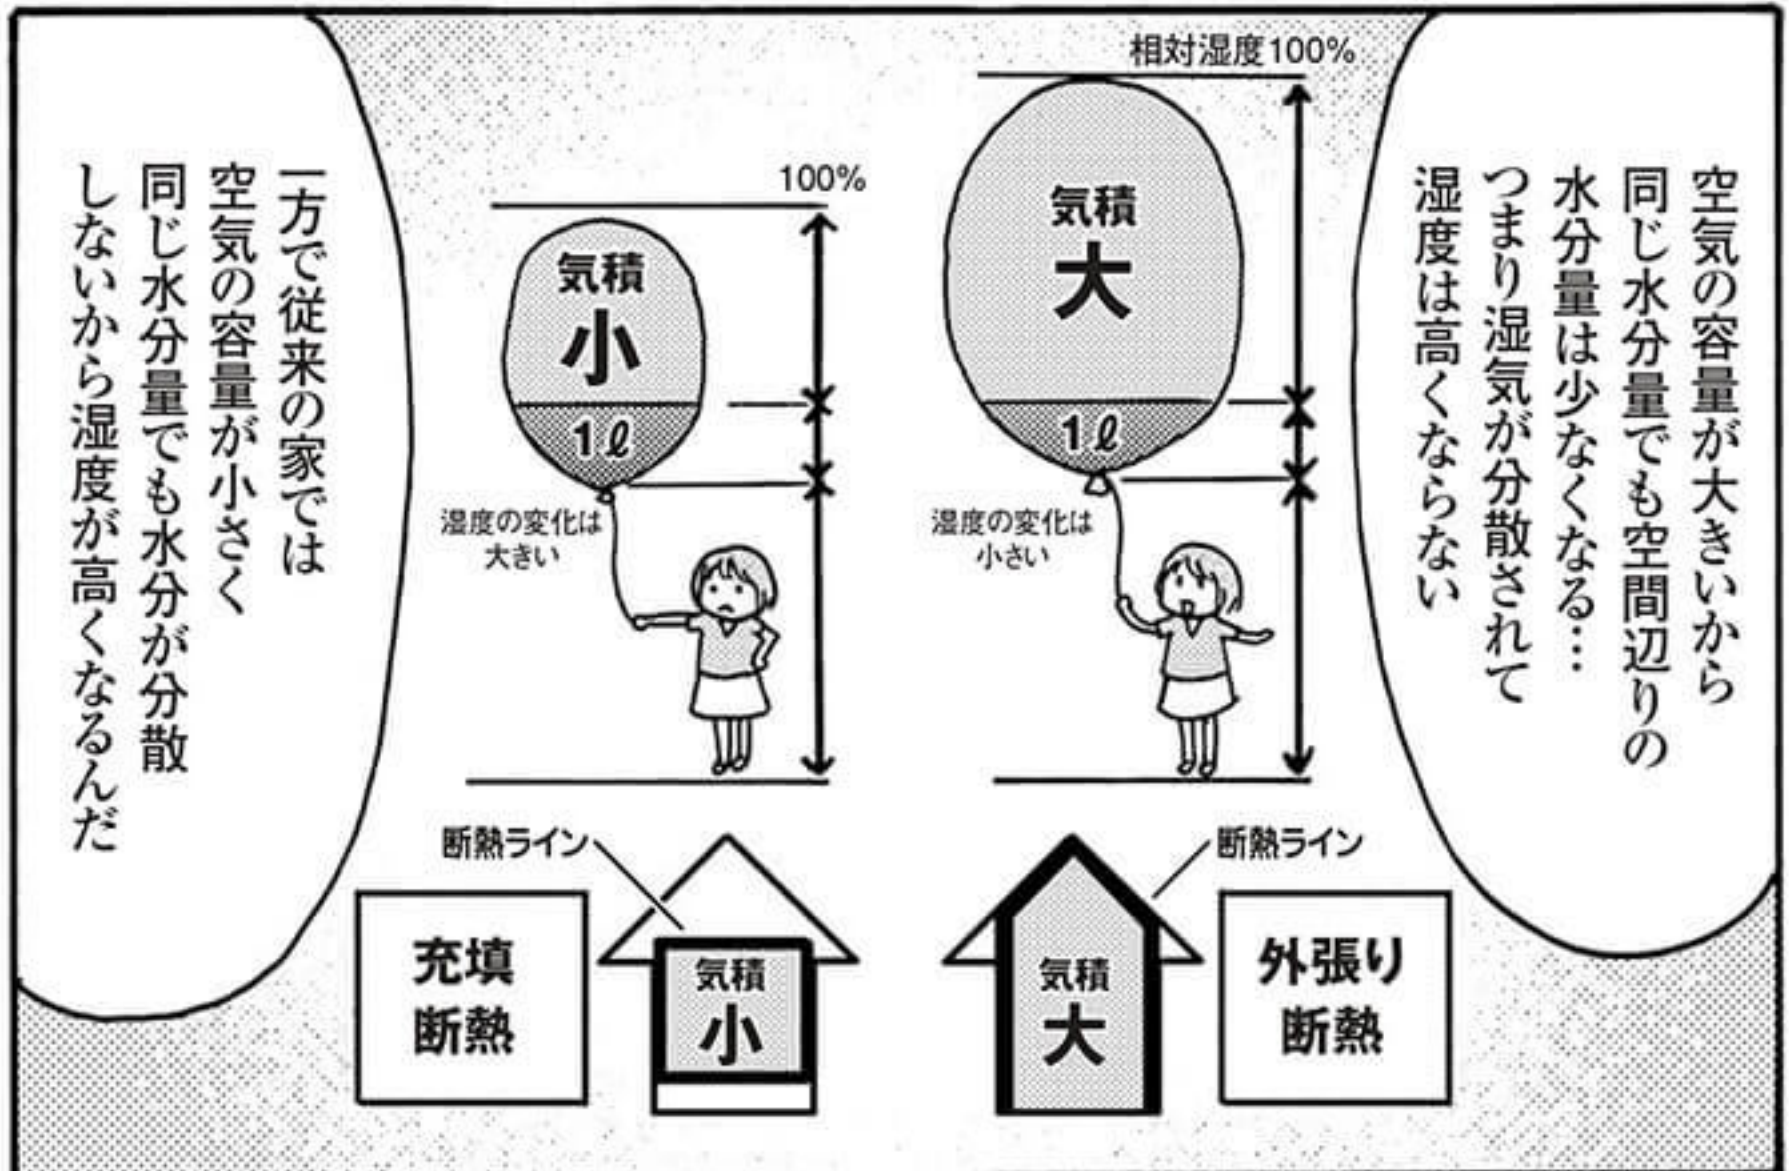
空気の容量が大きいから
同じ水分量でも空間辺りの
水分量は少なくなる…
つまり湿気が分散されて
湿度は高くならない

相対湿度100%

気積
大

1ℓ

湿度の変化は
小さい

100%

気積
小

1ℓ

湿度の変化は
大きい

一方で従来の家では
空気の容量が小さく
同じ水分量でも水分が分散
しないから湿度が高くなるんだ

断熱ライン

充填
断熱

気積
小

断熱ライン

気積
大

外張り
断熱